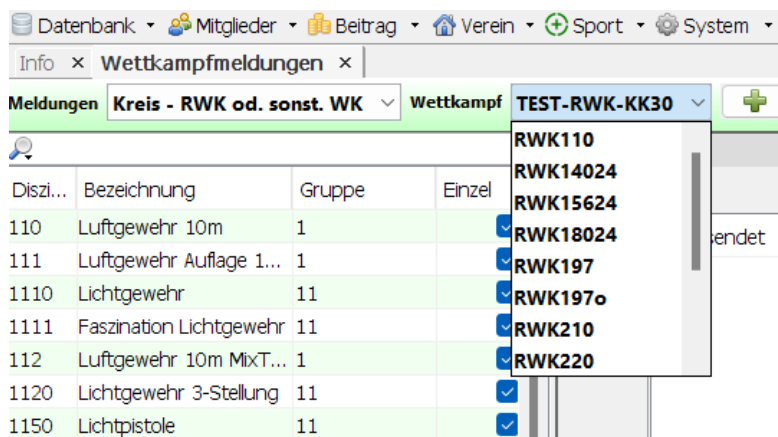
Datenbank ▾ Mitglieder ▾ Beitrag ▾ Verein ▾ Sport ▾ System ▾

Info × Wettkampfmeldungen ×

Meldungen Kreis - RWK od. sonst. WK Wettkampf TEST-RWK-KK30

RWK110
RWK14024
RWK15624
RWK18024
RWK197
RWK197o
RWK210
RWK220

| Diszi... | Bezeichnung | Gruppe | Einzel |
|---|---|---|---|
| 110 | Luftgewehr 10m | 1 | |
| 111 | Luftgewehr Auflage 1... | 1 | |
| 1110 | Lichtgewehr | 11 | |
| 1111 | Faszination Lichtgewehr | 11 | |
| 112 | Luftgewehr 10m MixT... | 1 | |
| 1120 | Lichtgewehr 3-Stellung | 11 | |
| 1150 | Lichtpistole | 11 | |

endet